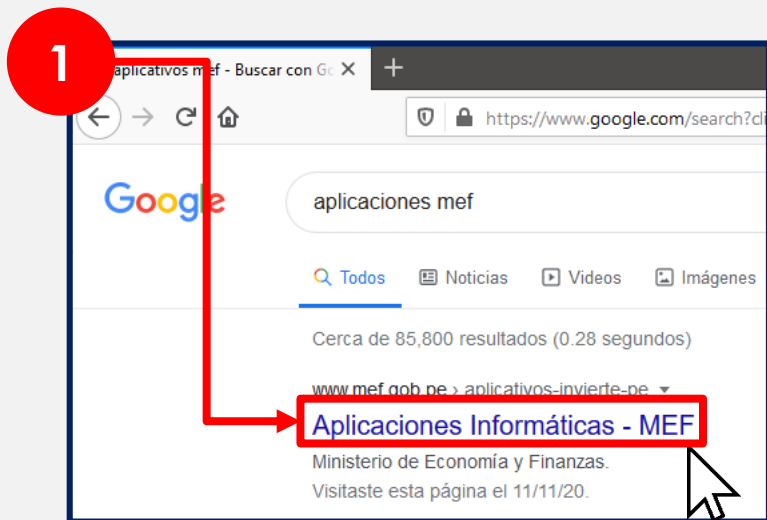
1

aplicativos mef - Buscar con Go ×

https://www.google.com/search?cli

Google

aplicaciones mef

Todos Noticias Videos Imágenes

Cerca de 85,800 resultados (0.28 segundos)

www.mef.gob.pe › aplicativos-invierte-pe

Aplicaciones Informáticas - MEF

Ministerio de Economía y Finanzas.

Visitaste esta página el 11/11/20.